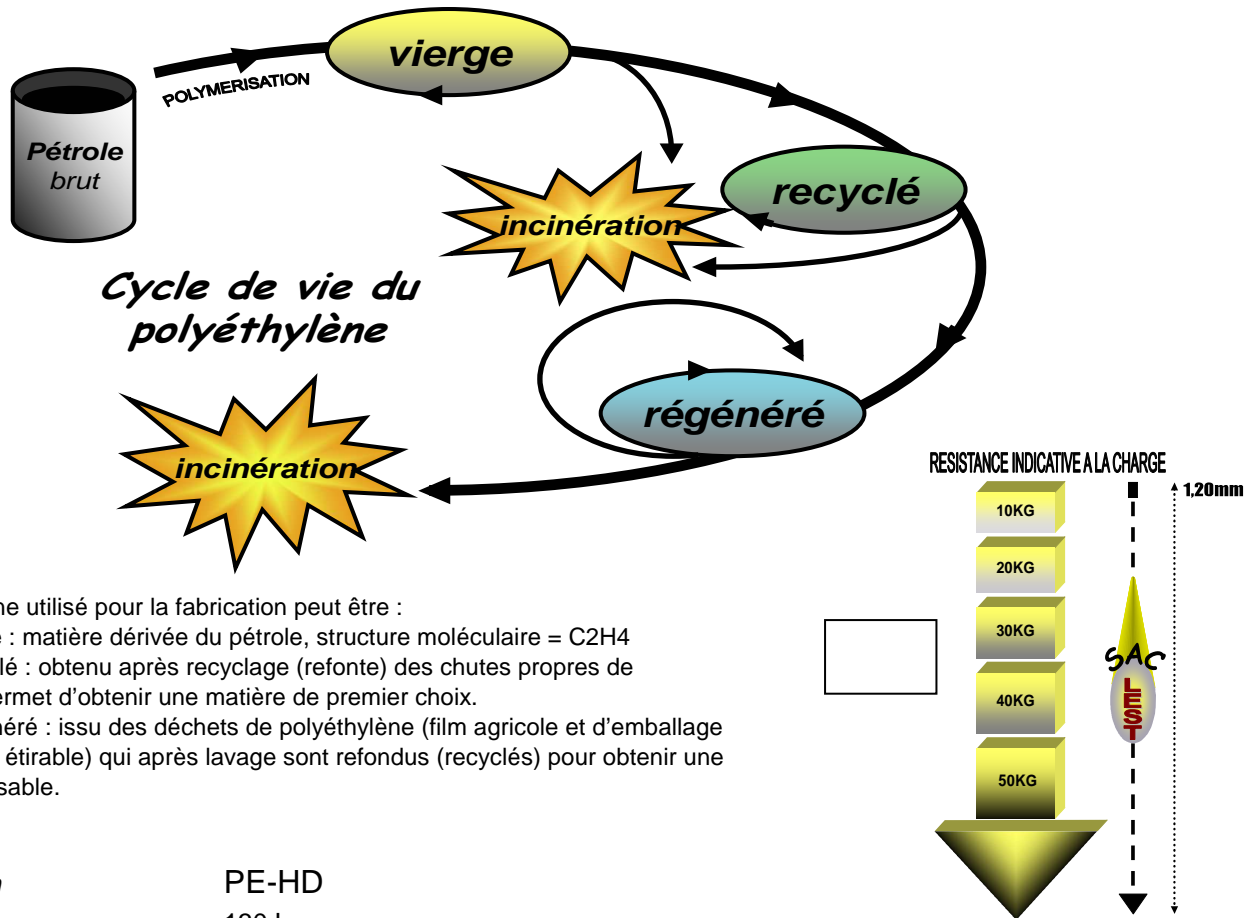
vierge

POLYMERISATION

Pétrole
brut

recyclé

incinération

Cycle de vie du polyéthylène

régénéré

incinération

RESISTANCE INDICATIVE A LA CHARGE

1,20mm

10KG

20KG

30KG

40KG

50KG

SAC
LEST

ne utilisé pour la fabrication peut être :
: matière dérivée du pétrole, structure moléculaire = C2H4
lé : obtenu après recyclage (refonte) des chutes propres de
ermet d'obtenir une matière de premier choix.
néré : issu des déchets de polyéthylène (film agricole et d'emballage
étirable) qui après lavage sont refondus (recyclés) pour obtenir une
sable.

PE-HD

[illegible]